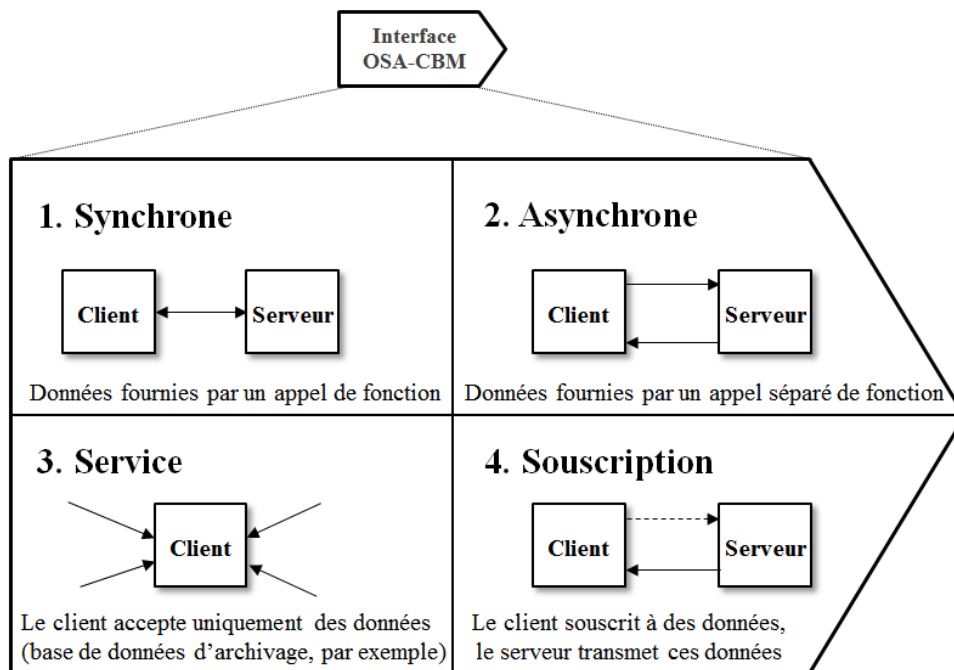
Interface
OSA-CBM

1. Synchrone

Client

Serveur

Données fournies par un appel de fonction

2. Asynchrone

Client

Serveur

Données fournies par un appel séparé de fonction

3. Service

Client

Le client accepte uniquement des données (base de données d'archivage, par exemple)

4. Souscription

Client

Serveur

Le client souscrit à des données, le serveur transmet ces données